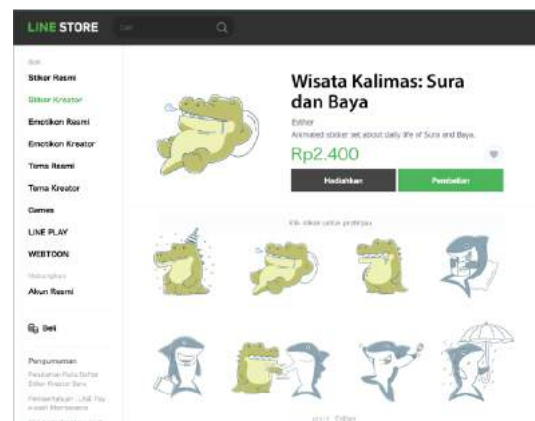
LINE STORE

Stiker Resmi
Stiker Kreator
Emotikon Resmi
Emotikon Kreator
Tema Resmi
Tema Kreator
Games
LINE PLAY
WEBTOON
Akun Resmi

Beli

Pengumuman

Wisata Kalimas: Sura dan Baya

Esther

Animated sticker set about daily life of Sura and Baya.

Rp2.400

Hadiahkan

Pembelian

Klik stiker untuk pratinjau

Esther